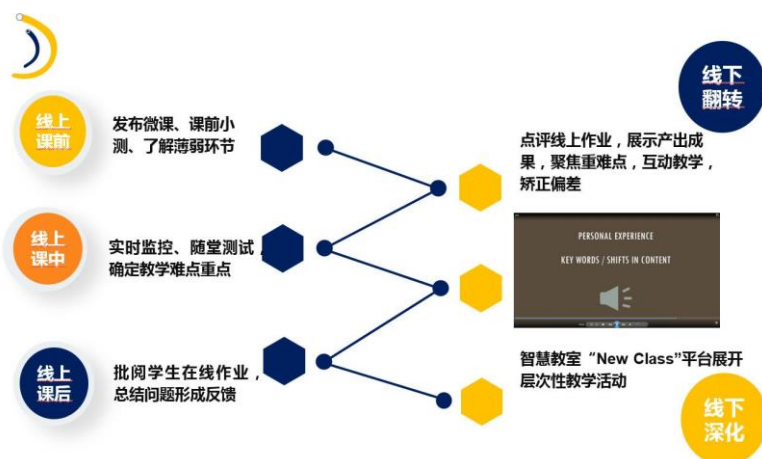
线上课前

发布微课、课前小测、了解薄弱环节

线上课中

实时监控、随堂测试，确定教学难点重点

线上课后

批阅学生在线作业，总结问题形成反馈

线下翻转

点评线上作业，展示产出成果，聚焦重难点，互动教学，矫正偏差

PERSONAL EXPERIENCE

KEY WORDS / SHIFTS IN CONTENT

智慧教室“New Class”平台展开层次性教学活动

线下深化